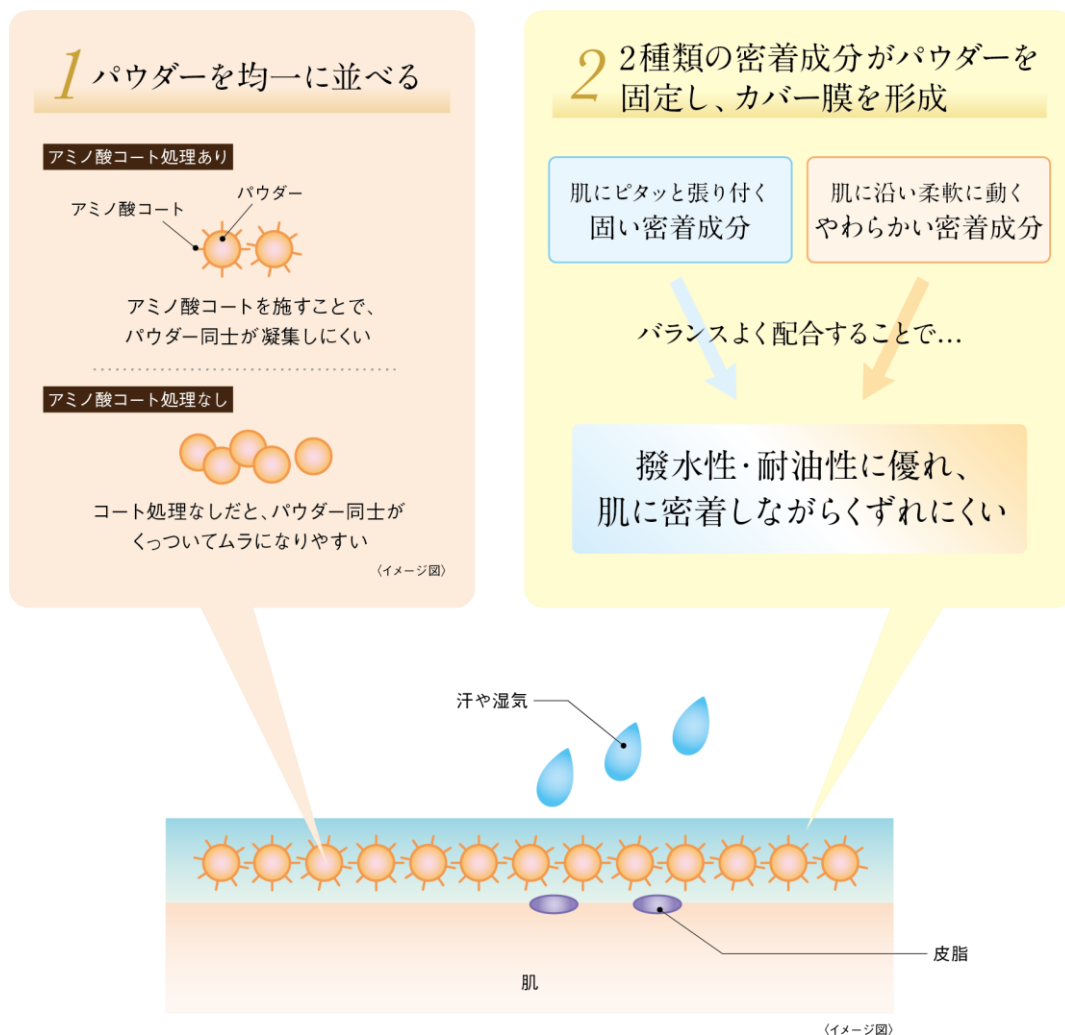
1 パウダーを均一に並べる

アミノ酸コート処理あり

アミノ酸コート

パウダー

アミノ酸コートを施すことで、パウダー同士が凝集しにくい

アミノ酸コート処理なし

コート処理なしだと、パウダー同士がくっついてムラになりやすい

〈イメージ図〉

2 2種類の密着成分がパウダーを固定し、カバー膜を形成

肌にピタッと張り付く
固い密着成分

肌に沿い柔軟に動く
やわらかい密着成分

バランスよく配合することで…

撥水性･耐油性に優れ、肌に密着しながらくずれにくい

汗や湿気

皮脂

肌

〈イメージ図〉